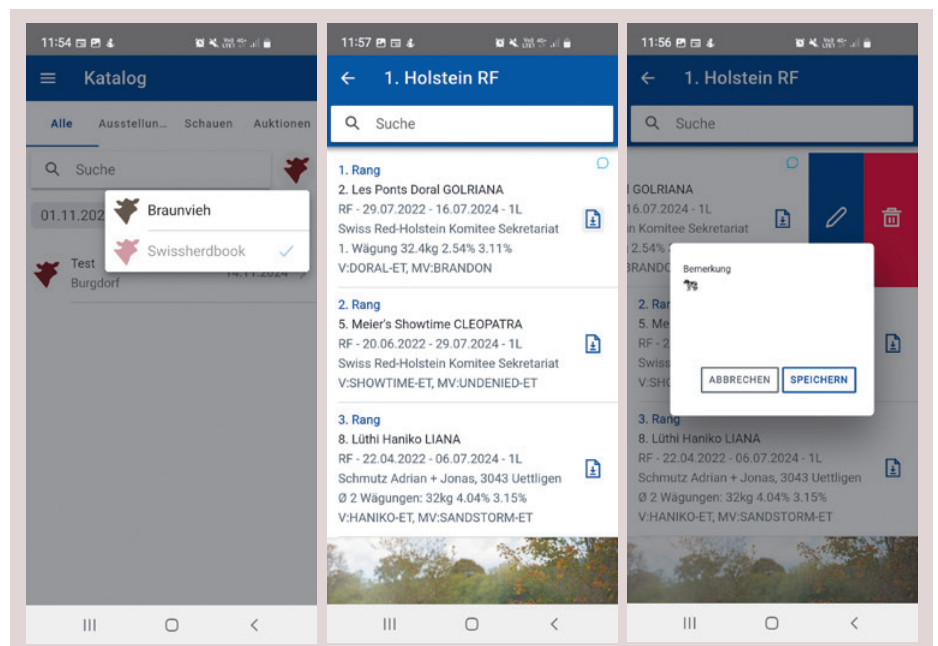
11:54

Katalog

Alle Ausstellun... Schauen Auktionen

Suche

Braunvieh

Swissherdbook

01.11.202

Test
Burgdorf

14.11.2024

11:57

1. Holstein RF

Suche

1. Rang
2. Les Ponts Doral GOLRIANA
RF - 29.07.2022 - 16.07.2024 - 1L
Swiss Red-Holstein Komitee Sekretariat
1. Wägung 32.4kg 2.54% 3.11%
V:DORAL-ET, MV:BRANDON

2. Rang
5. Meier's Showtime CLEOPATRA
RF - 20.06.2022 - 29.07.2024 - 1L
Swiss Red-Holstein Komitee Sekretariat
V:SHOWTIME-ET, MV:UNDENIED-ET

3. Rang
8. Lüthi Haniko LIANA
RF - 22.04.2022 - 06.07.2024 - 1L
Schmutz Adrian + Jonas, 3043 Uettligen
Ø 2 Wägungen: 32kg 4.04% 3.15%
V:HANIKO-ET, MV:SANDSTORM-ET

11:56

1. Holstein RF

Suche

GOLRIANA
16.07.2024 - 1L
n Komitee Sekretariat
2.54%
BRANDO

Bemerkung

ABBRECHEN SPEICHERN

2. Ra
5. Me
RF
Swis
V:SHO

3. Rang
8. Lüthi Haniko LIANA
RF - 22.04.2022 - 06.07.2024 - 1L
Schmutz Adrian + Jonas, 3043 Uettligen
Ø 2 Wägungen: 32kg 4.04% 3.15%
V:HANIKO-ET, MV:SANDSTORM-ET